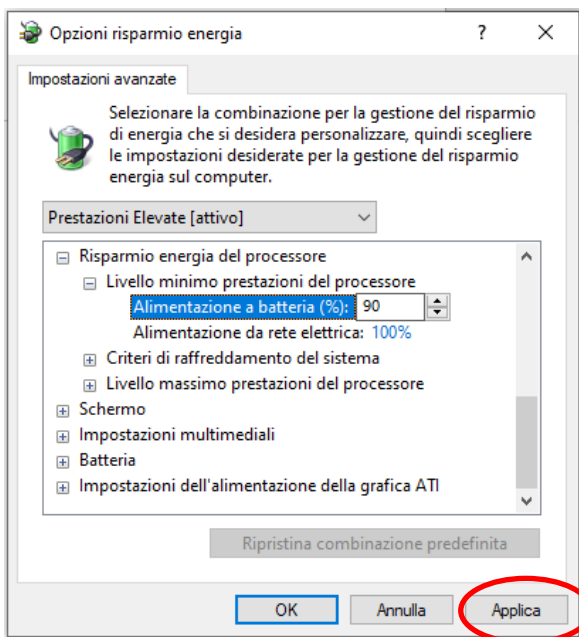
Opzioni risparmio energia ? ✕

Impostazioni avanzate

Selezionare la combinazione per la gestione del risparmio di energia che si desidera personalizzare, quindi scegliere le impostazioni desiderate per la gestione del risparmio energia sul computer.

Prestazioni Elevate [attivo]

⊟ Risparmio energia del processore
⊟ Livello minimo prestazioni del processore
Alimentazione a batteria (%): 90
Alimentazione da rete elettrica: 100%
⊞ Criteri di raffreddamento del sistema
⊞ Livello massimo prestazioni del processore
⊞ Schermo
⊞ Impostazioni multimediali
⊞ Batteria
⊞ Impostazioni dell'alimentazione della grafica ATI

Ripristina combinazione predefinita

OK Annulla Applica